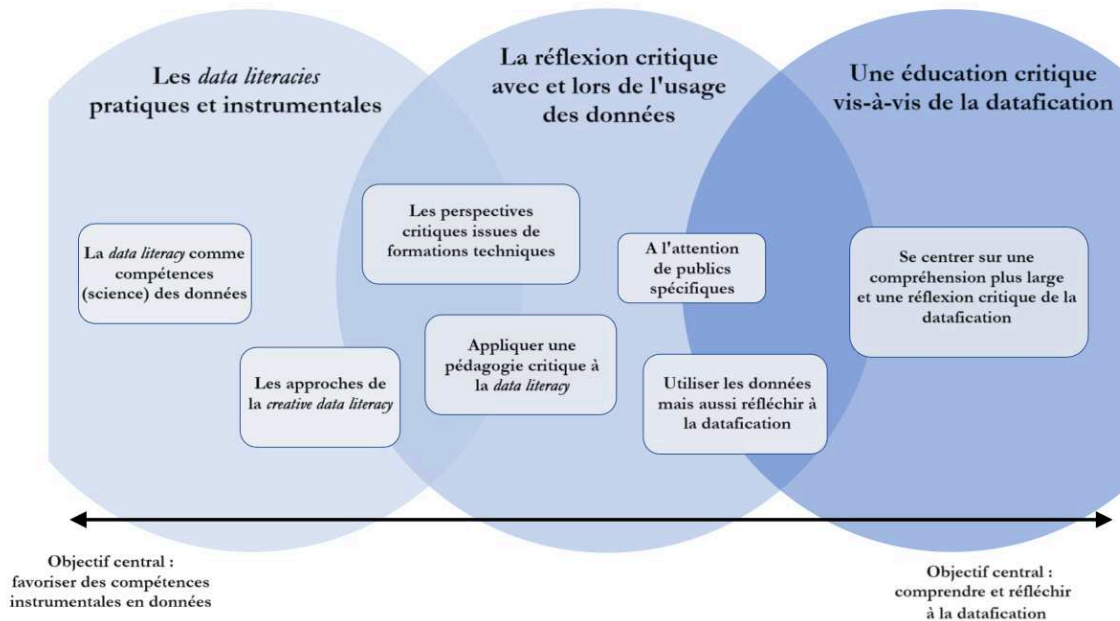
Les *data literacies* pratiques et instrumentales

La réflexion critique avec et lors de l'usage des données

Une éducation critique vis-à-vis de la datafication

La *data literacy* comme compétences (science) des données

Les approches de la *creative data literacy*

Les perspectives critiques issues de formations techniques

Appliquer une pédagogie critique à la *data literacy*

A l'attention de publics spécifiques

Utiliser les données mais aussi réfléchir à la datafication

Se centrer sur une compréhension plus large et une réflexion critique de la datafication

Objectif central : favoriser des compétences instrumentales en données

Objectif central : comprendre et réfléchir à la datafication